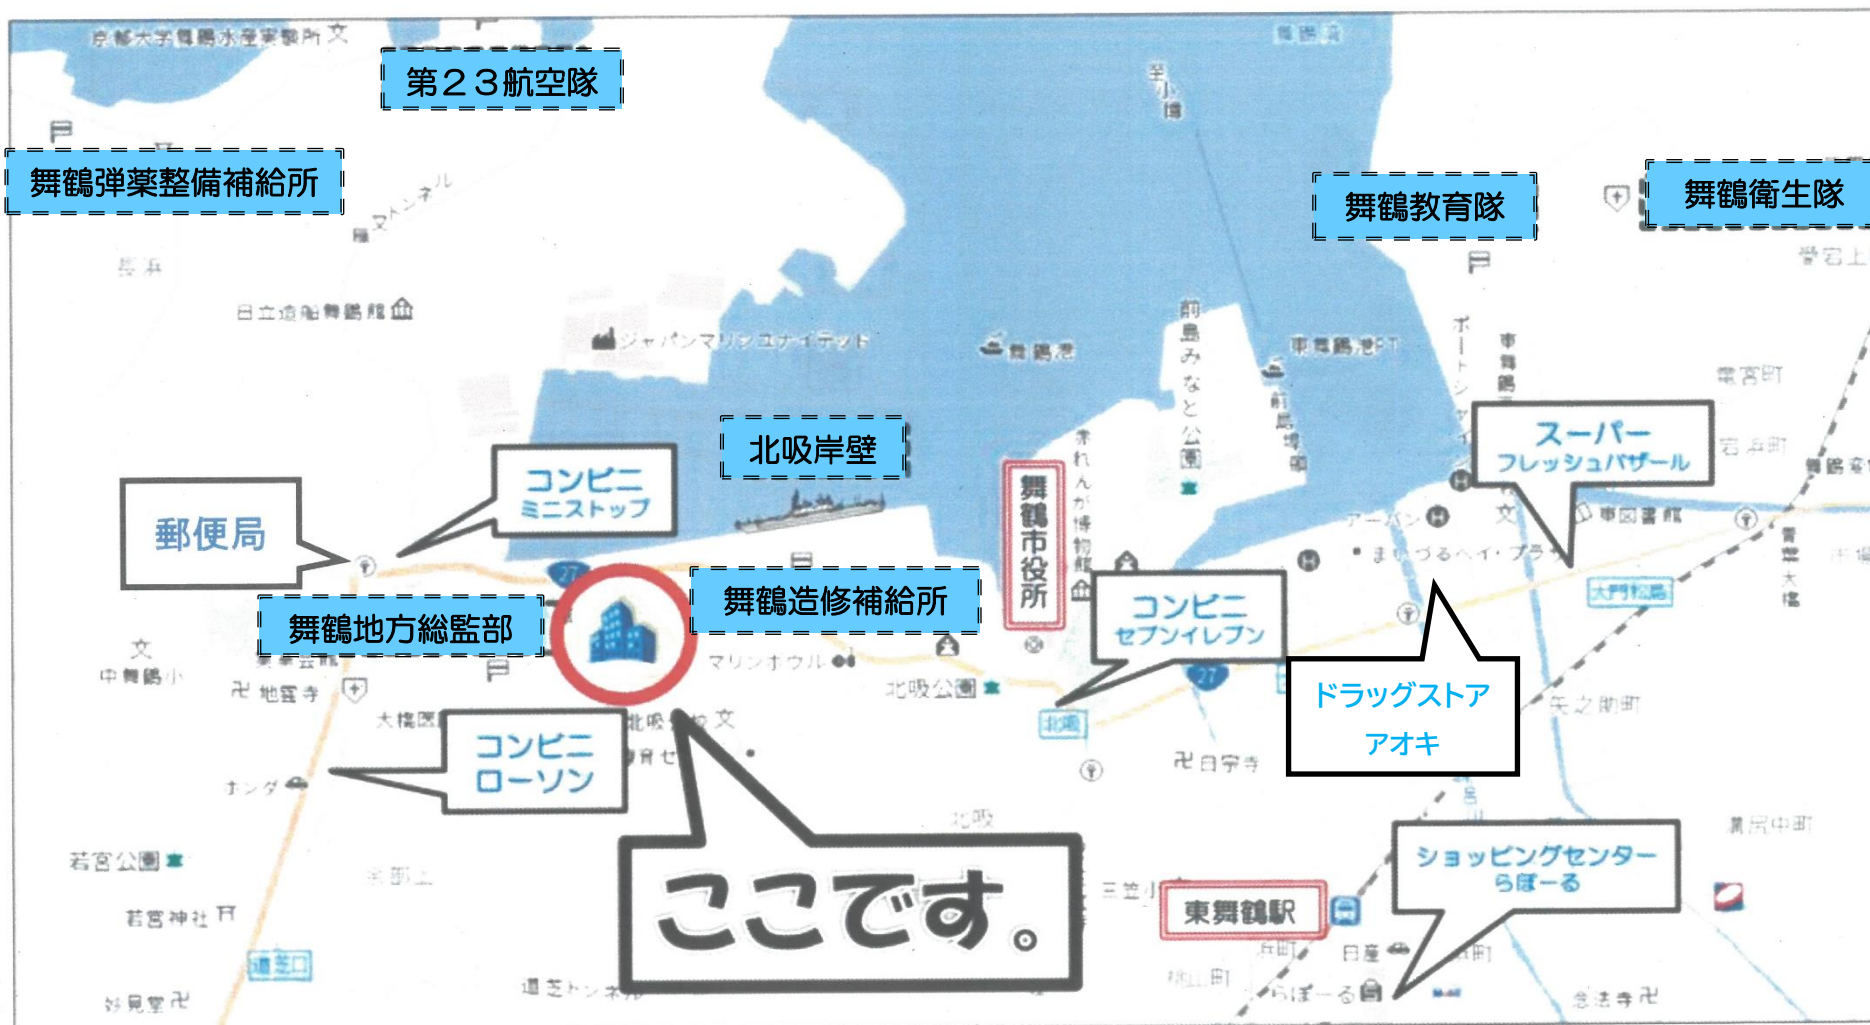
京都大学舞鶴水産実験所

第２３航空隊

舞鶴弾薬整備補給所

長浜

日立造船舞鶴館

ジャパンマリンユナイテッド

舞鶴港

前島みなと公園

東舞鶴港FT

舞鶴教育隊

舞鶴衛生隊

北吸岸壁

コンビニ
ミニストップ

郵便局

舞鶴市役所

スーパー
フレッシュバザール

舞鶴地方総監部

舞鶴造修補給所

コンビニ
セブンイレブン

ドラッグストア
アオキ

中舞鶴小

地蔵寺

マリンナウル

北吸公園

コンビニ
ローソン

ここです。

北吸

若宮公園

若宮神社

東舞鶴駅

ショッピングセンター
らぽーる

らぽーる